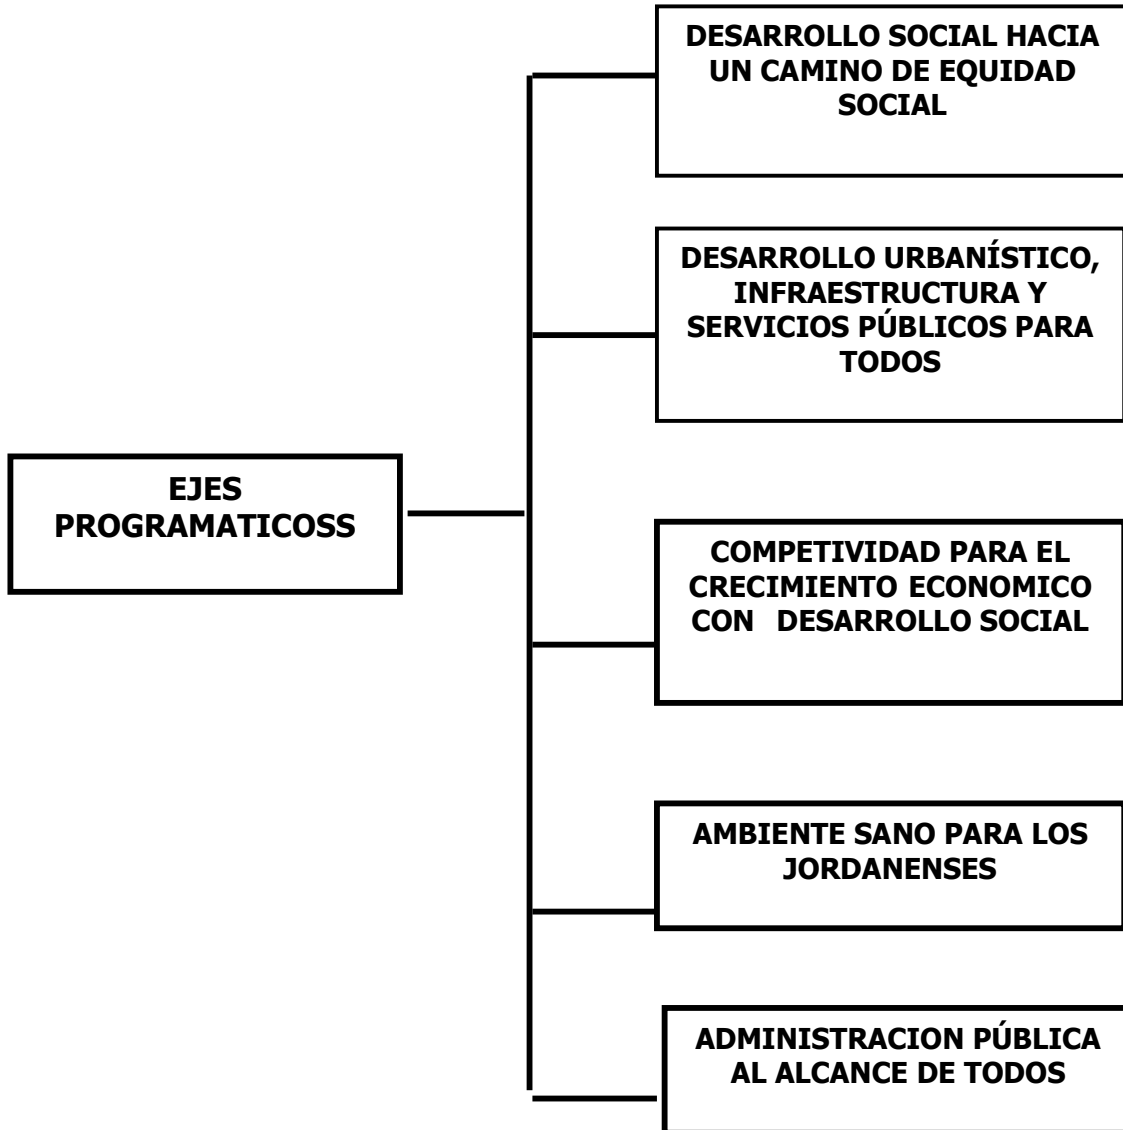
EJES PROGRAMATICOSS

DESARROLLO SOCIAL HACIA UN CAMINO DE EQUIDAD SOCIAL

DESARROLLO URBANÍSTICO, INFRAESTRUCTURA Y SERVICIOS PÚBLICOS PARA TODOS

COMPETIVIDAD PARA EL CRECIMIENTO ECONOMICO CON DESARROLLO SOCIAL

AMBIENTE SANO PARA LOS JORDANENSES

ADMINISTRACION PÚBLICA AL ALCANCE DE TODOS